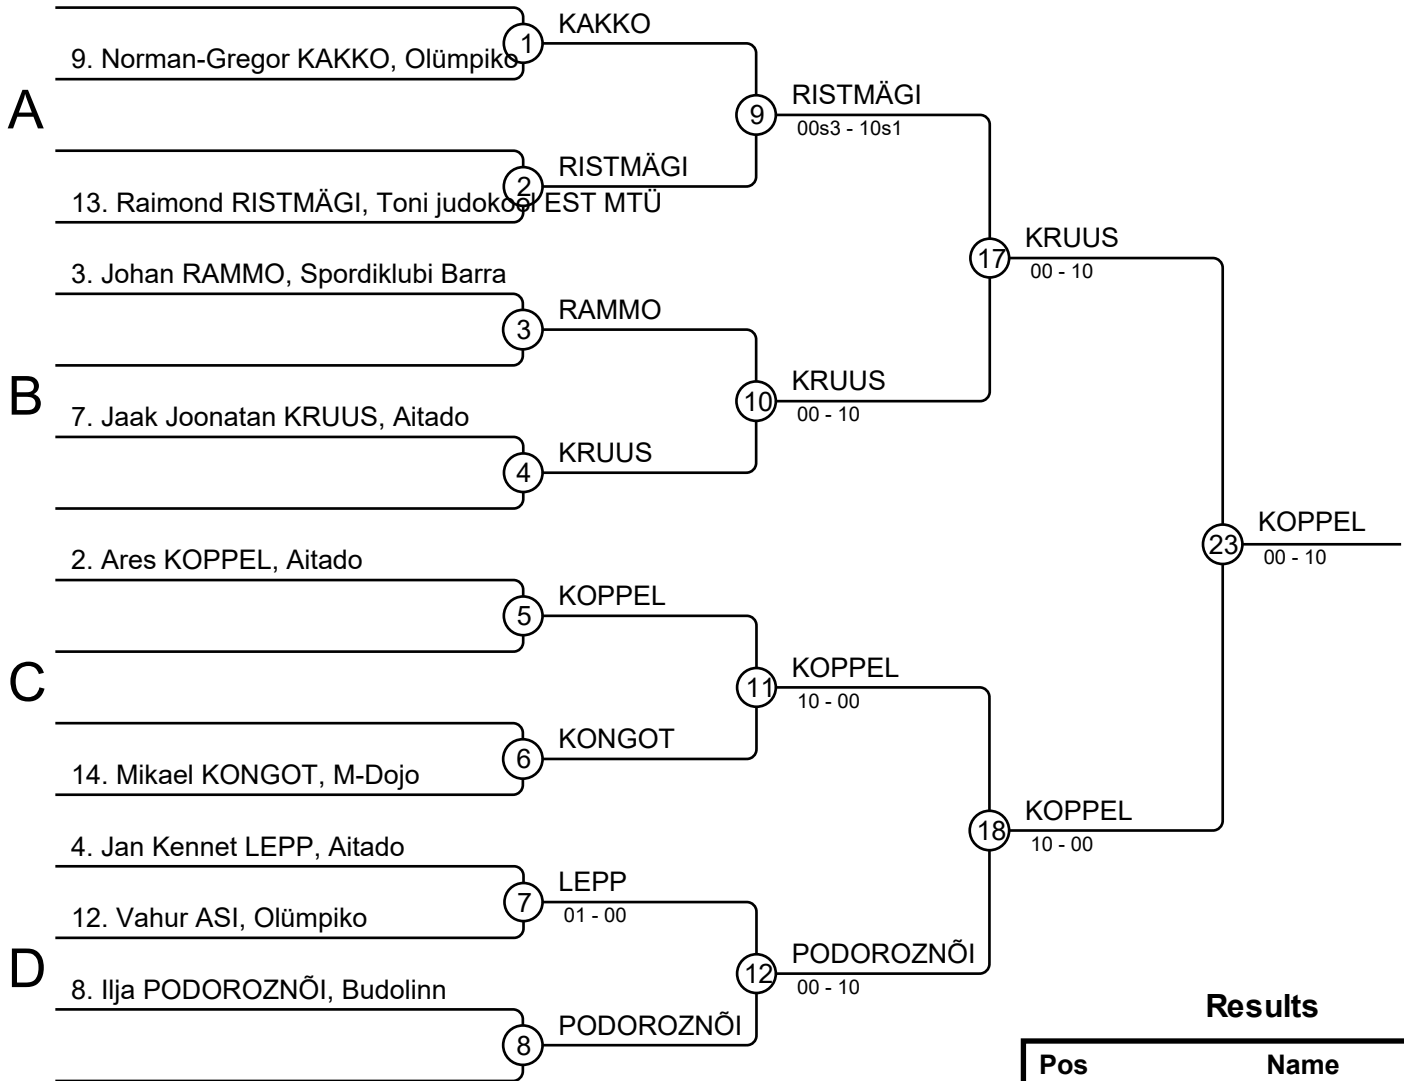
A

9. Norman-Gregor KAKKO, Olümpiko
1
KAKKO

13. Raimond RISTMÄGI, Toni judokool EST MTÜ
2
RISTMÄGI

9
RISTMÄGI
00s3 - 10s1

B

3. Johan RAMMO, Spordiklubi Barra
3
RAMMO

7. Jaak Joonatan KRUUS, Aitado
4
KRUUS

10
KRUUS
00 - 10

17
KRUUS
00 - 10

C

2. Ares KOPPEL, Aitado
5
KOPPEL

14. Mikael KONGOT, M-Dojo
6
KONGOT

11
KOPPEL
10 - 00

D

4. Jan Kennet LEPP, Aitado
12. Vahur ASI, Olümpiko
7
LEPP
01 - 00

8. Ilja PODOROZNÕI, Budolinn
8
PODOROZNÕI

12
PODOROZNÕI
00 - 10

18
KOPPEL
10 - 00

23
KOPPEL
00 - 10

Results

| Pos | Name |
|---|---|